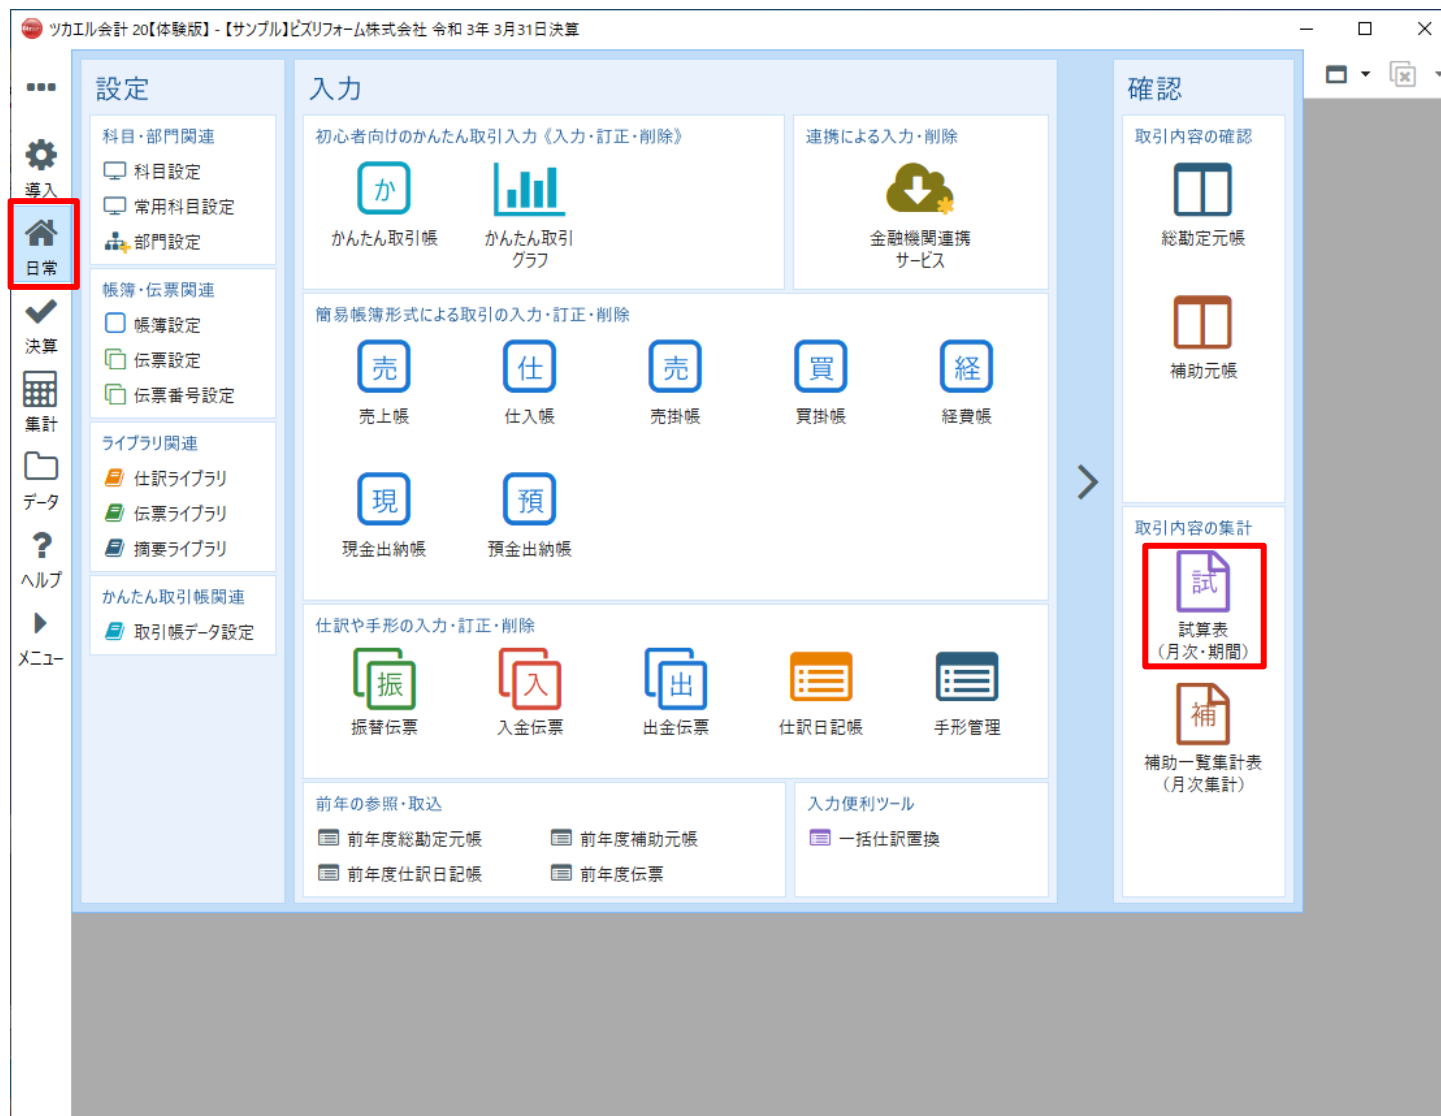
ツカエル会計 20【体験版】-【サンプル】ビズリフォーム株式会社 令和 3年 3月31日決算

•••
導入
日常
決算
集計
データ
ヘルプ
メニュー

設定

科目・部門関連
科目設定
常用科目設定
部門設定

帳簿・伝票関連
帳簿設定
伝票設定
伝票番号設定

ライブラリ関連
仕訳ライブラリ
伝票ライブラリ
摘要ライブラリ

かんたん取引帳関連
取引帳データ設定

入力

初心者向けのかんたん取引入力《入力・訂正・削除》
か
かんたん取引帳
かんたん取引グラフ

連携による入力・削除
金融機関連携サービス

簡易帳簿形式による取引の入力・訂正・削除
売
売上帳
仕
仕入帳
売
売掛帳
買
買掛帳
経
経費帳
現
現金出納帳
預
預金出納帳

仕訳や手形の入力・訂正・削除
振
振替伝票
入
入金伝票
出
出金伝票
仕訳日記帳
手形管理

前年の参照・取込
前年度総勘定元帳
前年度補助元帳
前年度仕訳日記帳
前年度伝票

入力便利ツール
一括仕訳置換

確認

取引内容の確認
総勘定元帳
補助元帳

取引内容の集計
試
試算表
(月次・期間)
補
補助一覧集計表
(月次集計)